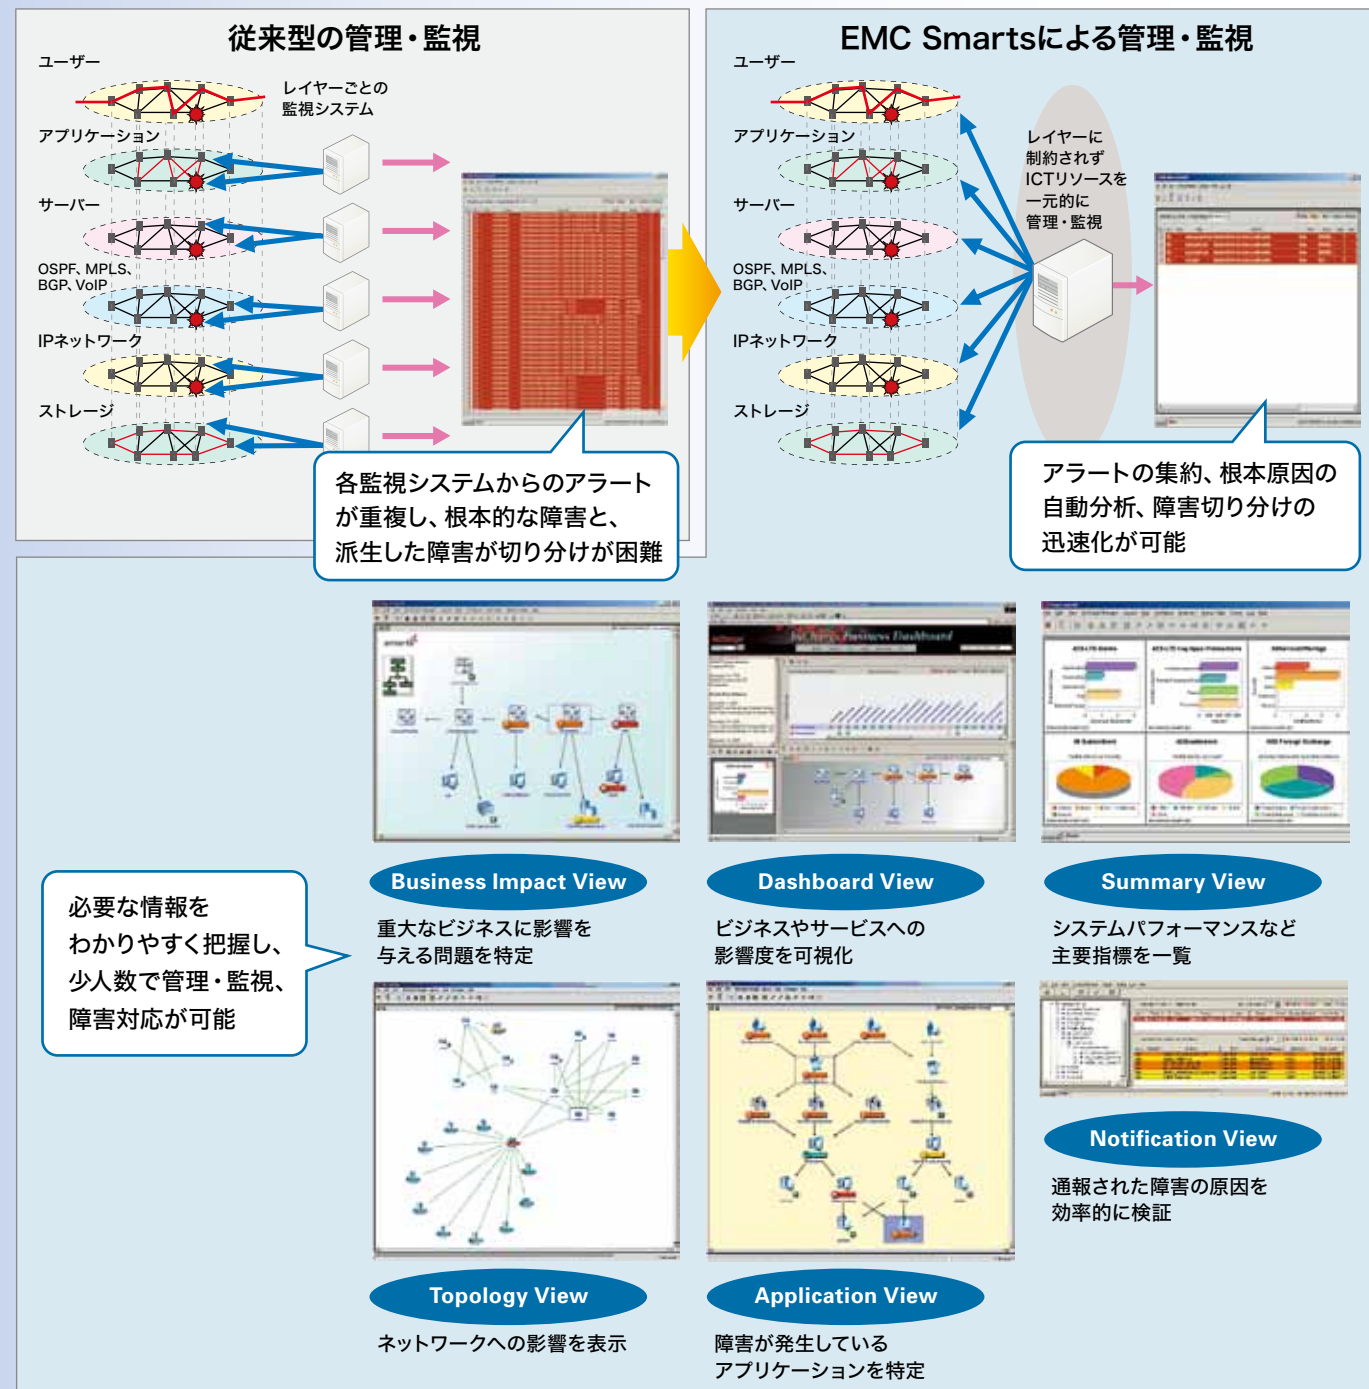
従来型の管理・監視

ユーザー

レイヤーごとの監視システム

アプリケーション

サーバー

OSPF、MPLS、BGP、VoIP

IPネットワーク

ストレージ

各監視システムからのアラートが重複し、根本的な障害と、派生した障害が切り分けが困難

EMC Smartsによる管理・監視

ユーザー

アプリケーション

サーバー

OSPF、MPLS、BGP、VoIP

IPネットワーク

ストレージ

レイヤーに制約されずICTリソースを一元的に管理・監視

アラートの集約、根本原因の自動分析、障害切り分けの迅速化が可能

必要な情報をわかりやすく把握し、少人数で管理・監視、障害対応が可能

Business Impact View

重大なビジネスに影響を与える問題を特定

Dashboard View

ビジネスやサービスへの影響度を可視化

Summary View

システムパフォーマンスなど主要指標を一覧

Notification View

通報された障害の原因を効率的に検証

Topology View

ネットワークへの影響を表示

Application View

障害が発生しているアプリケーションを特定